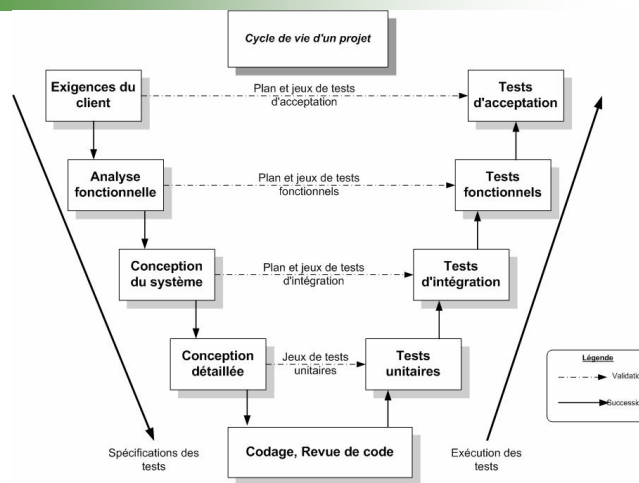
Cycle de vie d'un projet

Exigences du client

Plan et jeux de tests d'acceptation

Tests d'acceptation

Analyse fonctionnelle

Plan et jeux de tests fonctionnels

Tests fonctionnels

Conception du système

Plan et jeux de tests d'intégration

Tests d'intégration

Conception détaillée

Jeux de tests unitaires

Tests unitaires

Codage, Revue de code

Spécifications des tests

Exécution des tests

Légende

Validatio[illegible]

Successi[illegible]